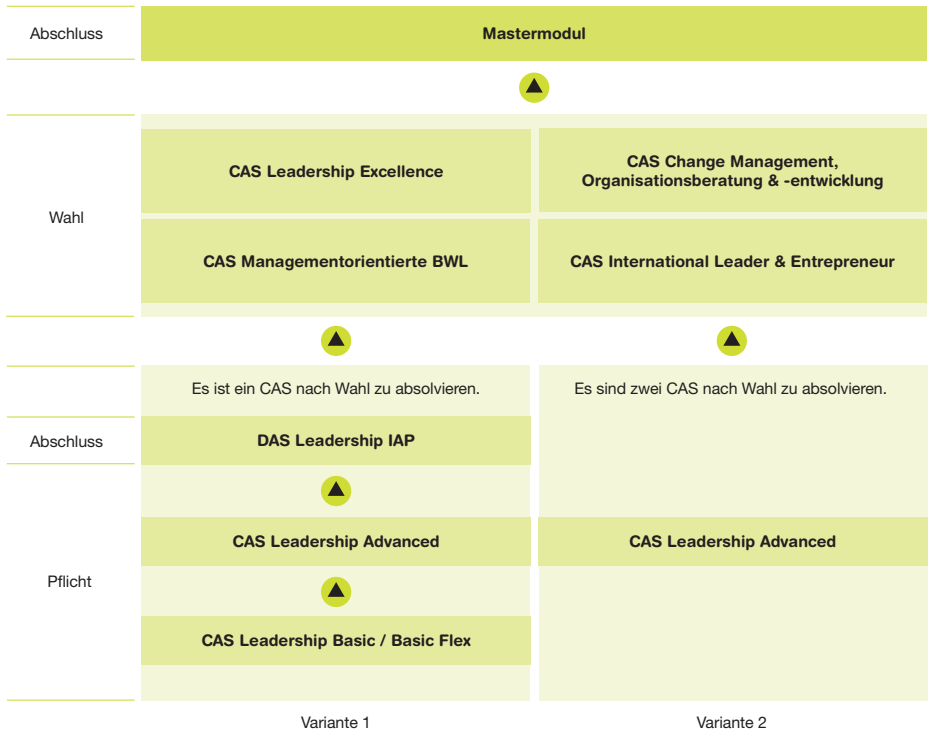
Abschluss

Mastermodul

Wahl

CAS Leadership Excellence

CAS Change Management, Organisationsberatung & -entwicklung

CAS Managementorientierte BWL

CAS International Leader & Entrepreneur

Es ist ein CAS nach Wahl zu absolvieren.

Es sind zwei CAS nach Wahl zu absolvieren.

Abschluss

DAS Leadership IAP

Pflicht

CAS Leadership Advanced

CAS Leadership Advanced

CAS Leadership Basic / Basic Flex

Variante 1

Variante 2